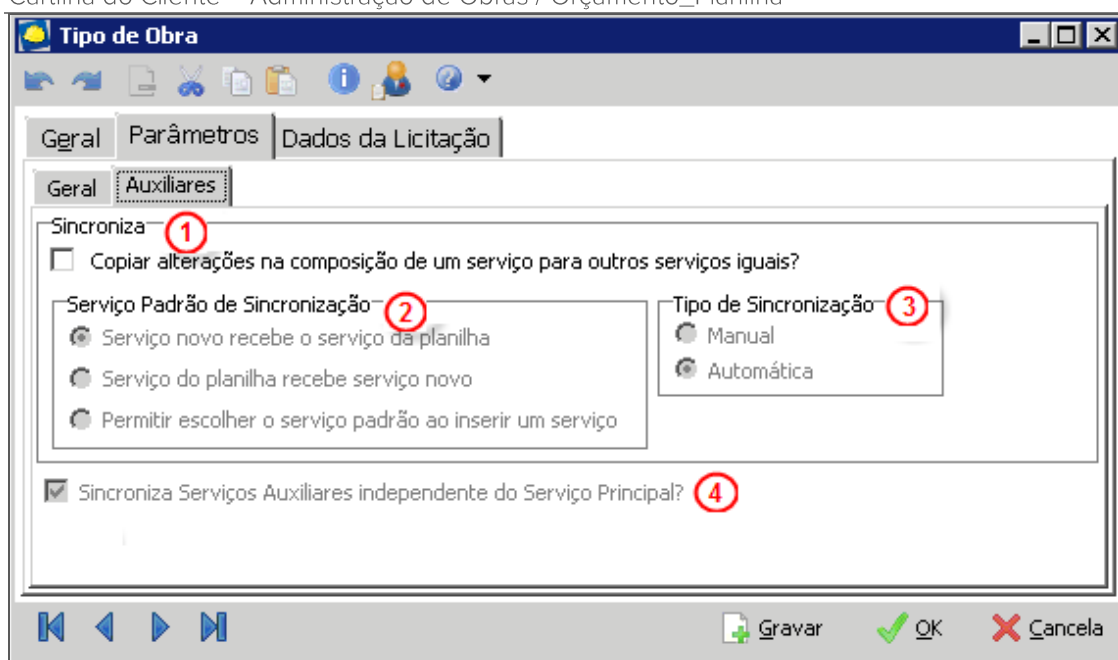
Cartilha do Cliente – Administração de Obras / Orçamento_Planilha

Tipo de Obra

Geral | Parâmetros | Dados da Licitação

Geral | Auxiliares

Sincroniza 1

Copiar alterações na composição de um serviço para outros serviços iguais?

Serviço Padrão de Sincronização 2

Serviço novo recebe o serviço da planilha

Serviço do planilha recebe serviço novo

Permitir escolher o serviço padrão ao inserir um serviço

Tipo de Sincronização 3

Manual

Automática

Sincroniza Serviços Auxiliares independente do Serviço Principal? 4

Gravar OK Cancela